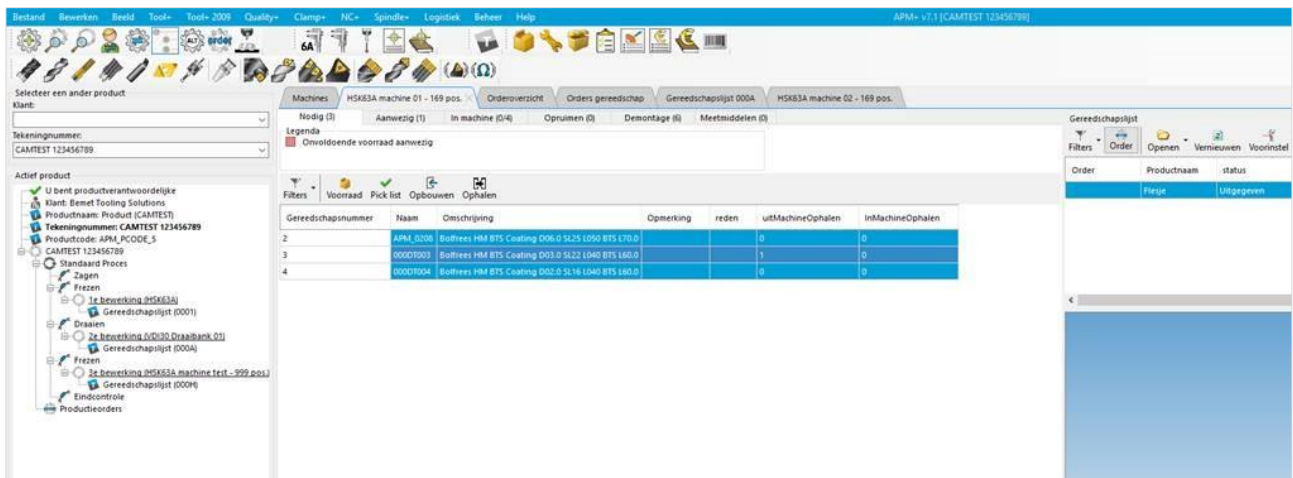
Bestand Bewerken Beeld Tool+ Tool+ 2009 Quality+ Clamp+ NC+ Spindle+ Logistiek Beheer Help

APM+ v7.1 [CAMTEST 123456789]

Selecteer een ander product
Klant:

Tekeningnummer:
CAMTEST 123456789

Actief product
U bent productverantwoordelijke
Klant: Bemet Tooling Solutions
Productnaam: Product (CAMTEST)
Tekeningnummer: CAMTEST 123456789
Productcode: APM_PCODE_5
CAMTEST 123456789
Standaard Proces
Zagen
Frezen
1e bewerking (HSK63A)
Gereedschapslijst (0001)
Draaien
2e bewerking (VDI30 Draaibank 01)
Gereedschapslijst (000A)
Frezen
3e bewerking (HSK63A machine test - 999 pos.)
Gereedschapslijst (000H)
Eindcontrole
Productieorders

Machines | HSK63A machine 01 - 169 pos. | Orderoverzicht | Orders gereedschap | Gereedschapslijst 000A | HSK63A machine 02 - 169 pos.

Nodig (3) | Aanwezig (1) | In machine (0/4) | Opruimen (0) | Demontage (6) | Meetmiddelen (0)

Legenda
Onvoldoende voorraad aanwezig

Filters Voorraad Pick list Opbouwen Ophalen

| Gereedschapsnummer | Naam | Omschrijving | Opmerking | reden | uitMachineOphalen | InMachineOphalen |
|---|---|---|---|---|---|---|
| 2 | APM_0208 | Bolfrees HM BTS Coating D06.0 SL25 L050 BTS L70.0 | | | 0 | 0 |
| 3 | 000DT003 | Bolfrees HM BTS Coating D03.0 SL22 L040 BTS L60.0 | | | 1 | 0 |
| 4 | 000DT004 | Bolfrees HM BTS Coating D02.0 SL16 L040 BTS L60.0 | | | 0 | 0 |

Gereedschapslijst
Filters Order Openen Vernieuwen Voorinstel

| Order | Productnaam | status |
|---|---|---|
| | Flesje | Uitgegeven |